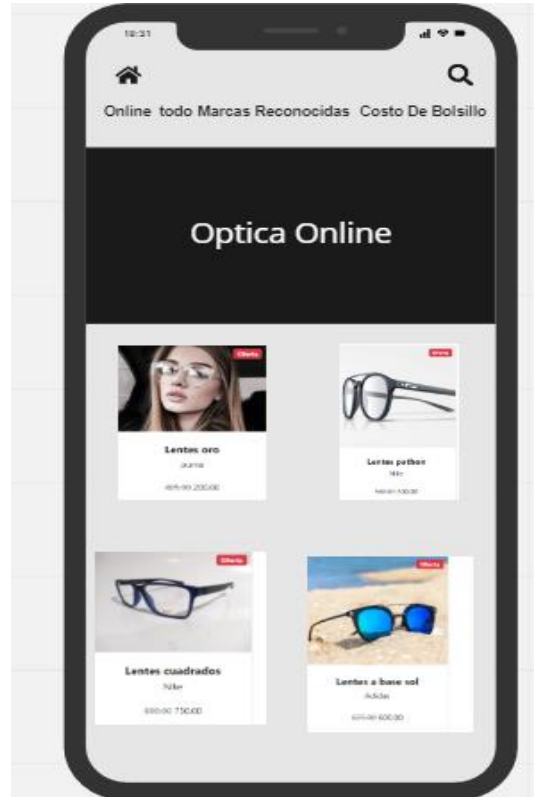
18:31

Online todo Marcas Reconocidas Costo De Bolsillo

Optica Online

Oferta

Lentes oro

Puma

495.00 200.00

Oferta

Lentes potbon

Nike

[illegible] 100.00

Oferta

Lentes cuadrados

Nike

800.00 750.00

Oferta

Lentes a base sol

Adidas

625.00 600.00